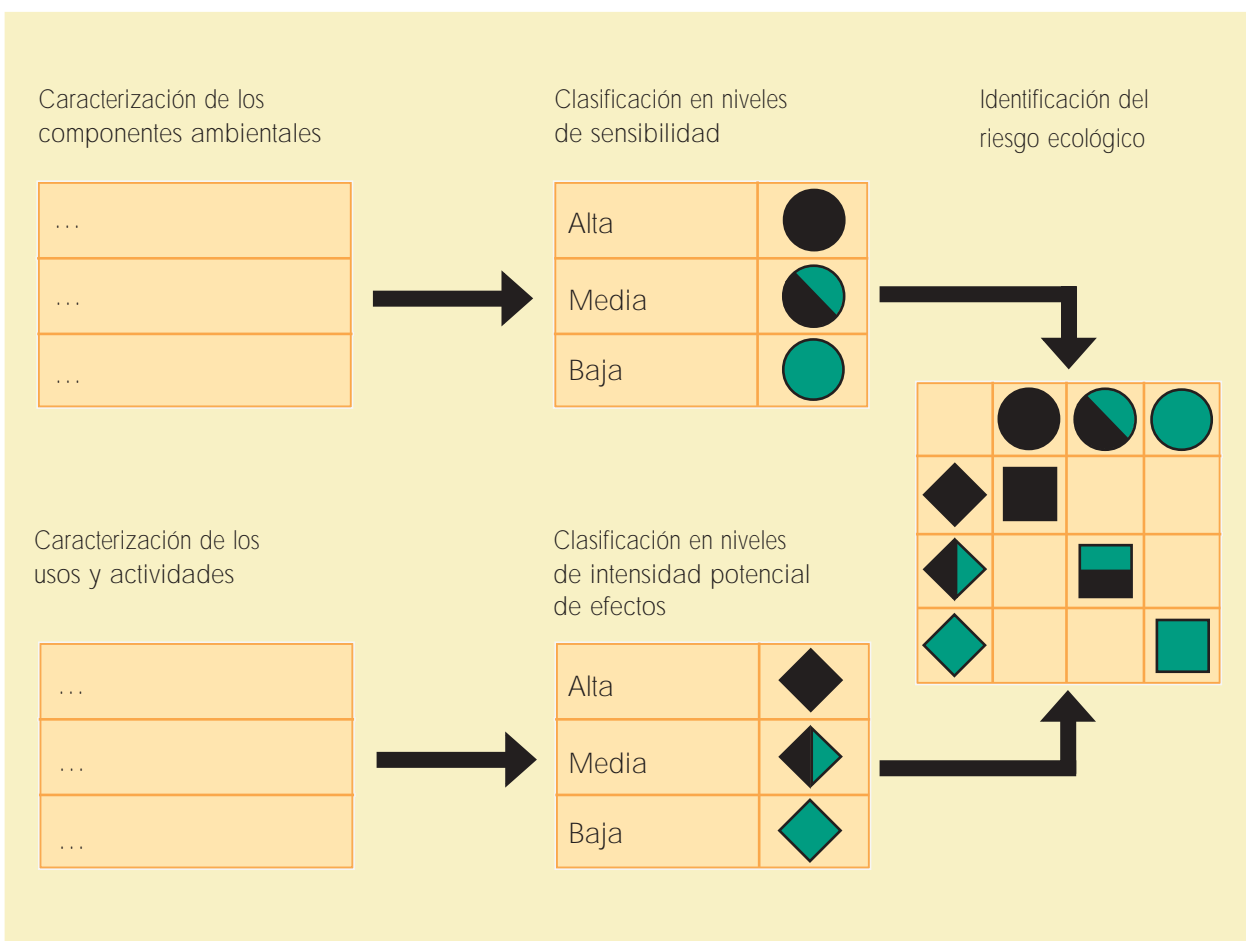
Caracterización de los componentes ambientales

| ... |
|---|
| ... |
| ... |

Clasificación en niveles de sensibilidad

| Alta |
|---|
| Media |
| Baja |

Identificación del riesgo ecológico

Caracterización de los usos y actividades

| ... |
|---|
| ... |
| ... |

Clasificación en niveles de intensidad potencial de efectos

| Alta |
|---|
| Media |
| Baja |